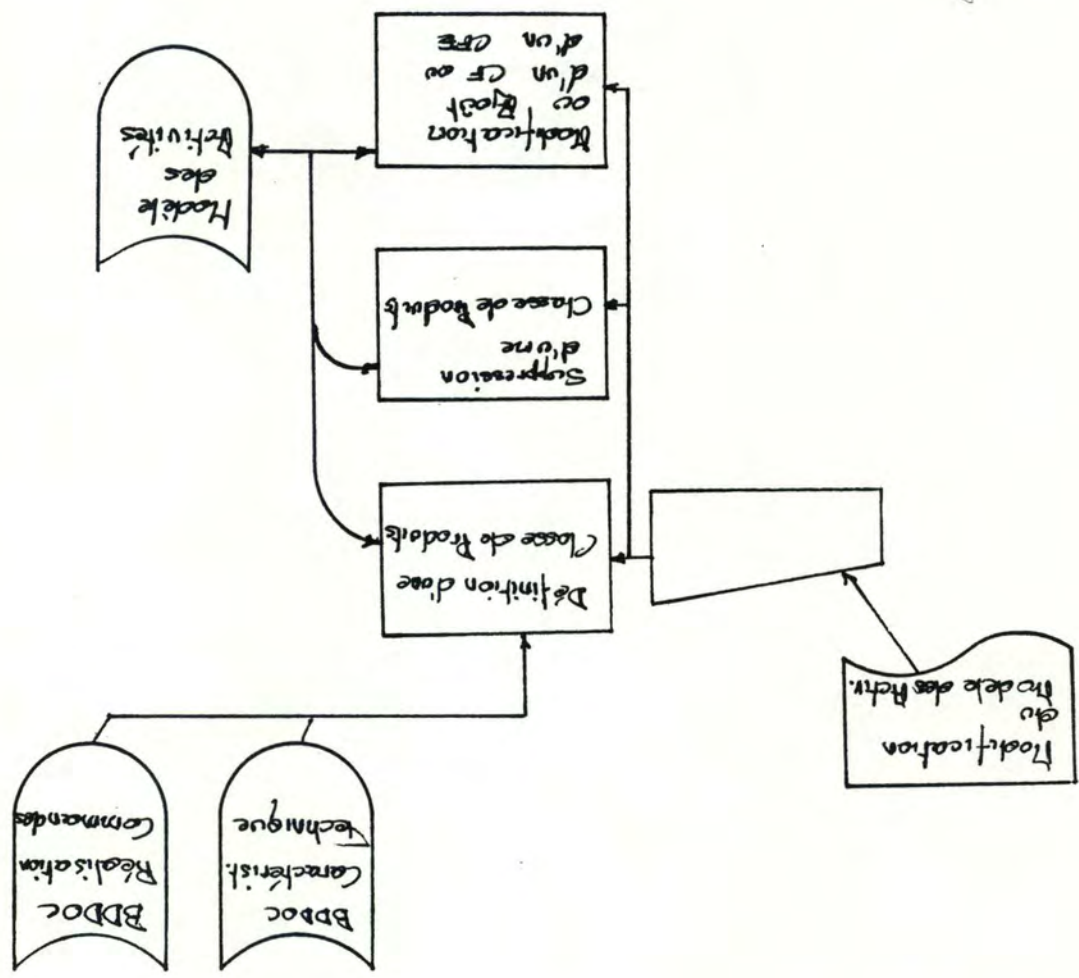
Modèle
des
Activités

Modification
ou Ajout
d'un CF ou
d'un CFE

Suppression
d'une
Classe de Produits

Définition d'une
Classe de Produits

Modification
du
Modèle des Activ.

BDDOC
Caractérist.
technique

BDDOC
Réalisation
Commandes